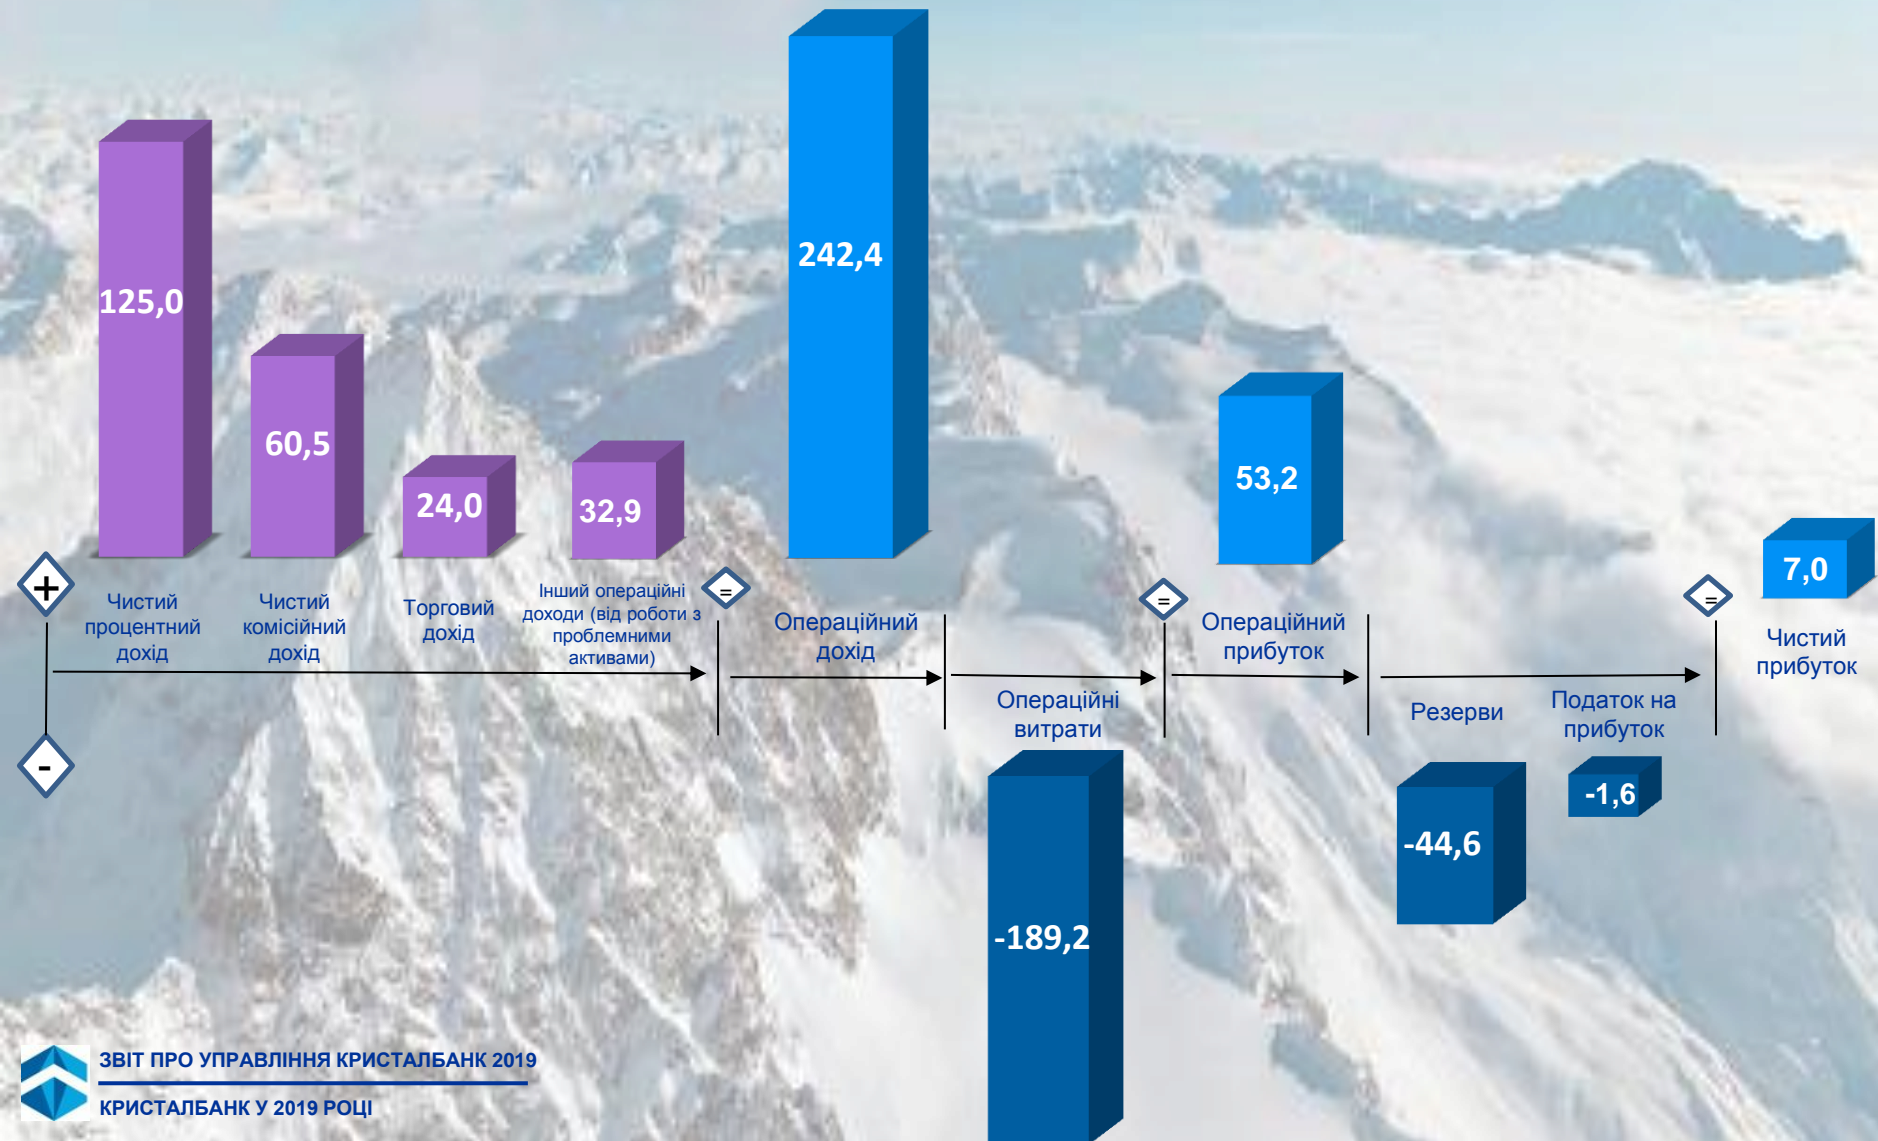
125,0

60,5

24,0

32,9

242,4

53,2

7,0

+

Чистий процентний дохід

Чистий комісійний дохід

Торговий дохід

Інший операційні доходи (від роботи з проблемними активами)

=

Операційний дохід

=

Операційний прибуток

=

Чистий прибуток

-

Операційні витрати

Резерви

Податок на прибуток

-189,2

-44,6

-1,6

ЗВІТ ПРО УПРАВЛІННЯ КРИСТАЛБАНК 2019

КРИСТАЛБАНК У 2019 РОЦІ